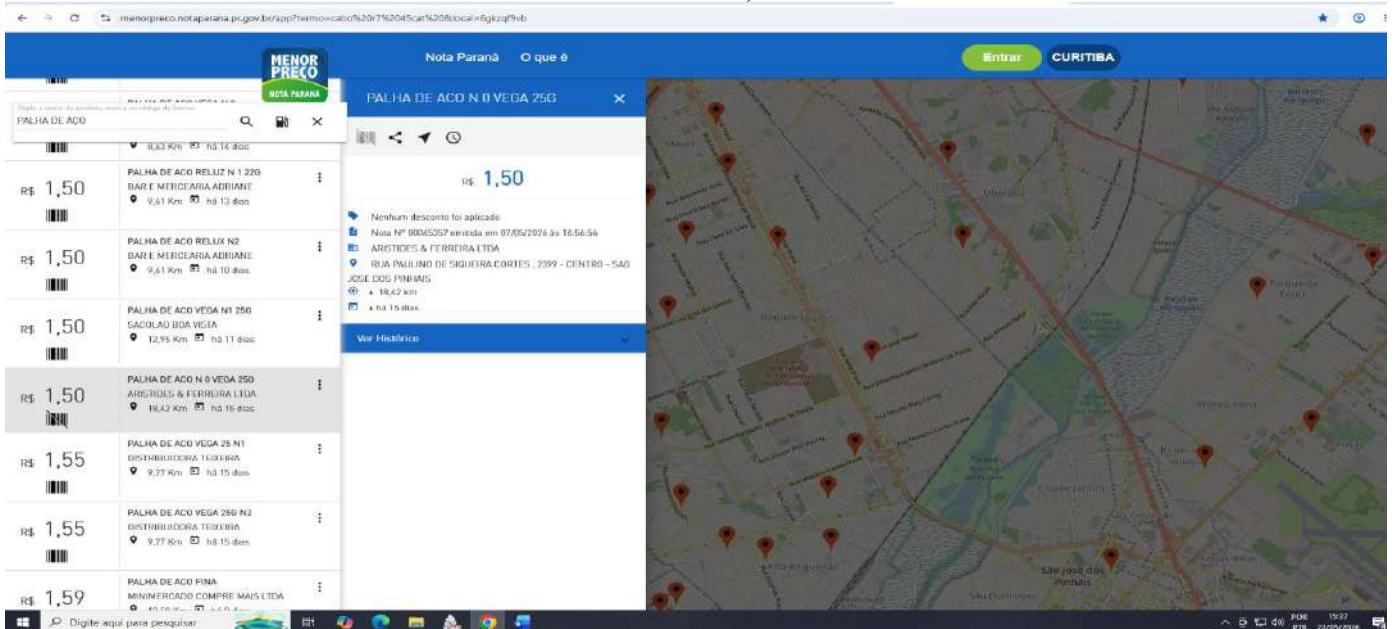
menorpreco.notaparana.pr.gov.br/app?termo=cabo%20r7%2045cat%20&local=6gkzqf9vb

MENOR PREÇO
NOTA PARANÁ

Nota Paraná O que é

Entrar CURITIBA

Digite o nome do produto, marca ou código de barras
PALHA DE AÇO

PALHA DE ACO VEGA N 0
8,63 Km há 14 dias

R$ 1,50
PALHA DE ACO RELUZ N 1 22G
BAR E MERCEARIA ADRIANE
9,61 Km há 13 dias

R$ 1,50
PALHA DE ACO RELUX N2
BAR E MERCEARIA ADRIANE
9,61 Km há 10 dias

R$ 1,50
PALHA DE ACO VEGA N1 25G
SACOLAO BOA VISTA
12,95 Km há 11 dias

R$ 1,50
PALHA DE ACO N 0 VEGA 25G
ARISTIDES & FERREIRA LTDA
18,42 Km há 15 dias

R$ 1,55
PALHA DE ACO VEGA 25 N1
DISTRIBUIDORA TEIXEIRA
9,27 Km há 15 dias

R$ 1,55
PALHA DE ACO VEGA 25G N2
DISTRIBUIDORA TEIXEIRA
9,27 Km há 15 dias

R$ 1,59
PALHA DE ACO FINA
MINIMERCADO COMPRE MAIS LTDA
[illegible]

PALHA DE ACO N 0 VEGA 25G

R$ 1,50

Nenhum desconto foi aplicado
Nota Nº 00045057 emitida em 07/05/2026 às 16:56:56
ARISTIDES & FERREIRA LTDA
RUA PAULINO DE SIQUEIRA CORTES , 2399 - CENTRO - SAO JOSE DOS PINHAIS
a 18,42 km
a há 15 dias

Ver Histórico

São José dos Pinhais

Digite aqui para pesquisar
POR PTB 15:37 22/05/2026